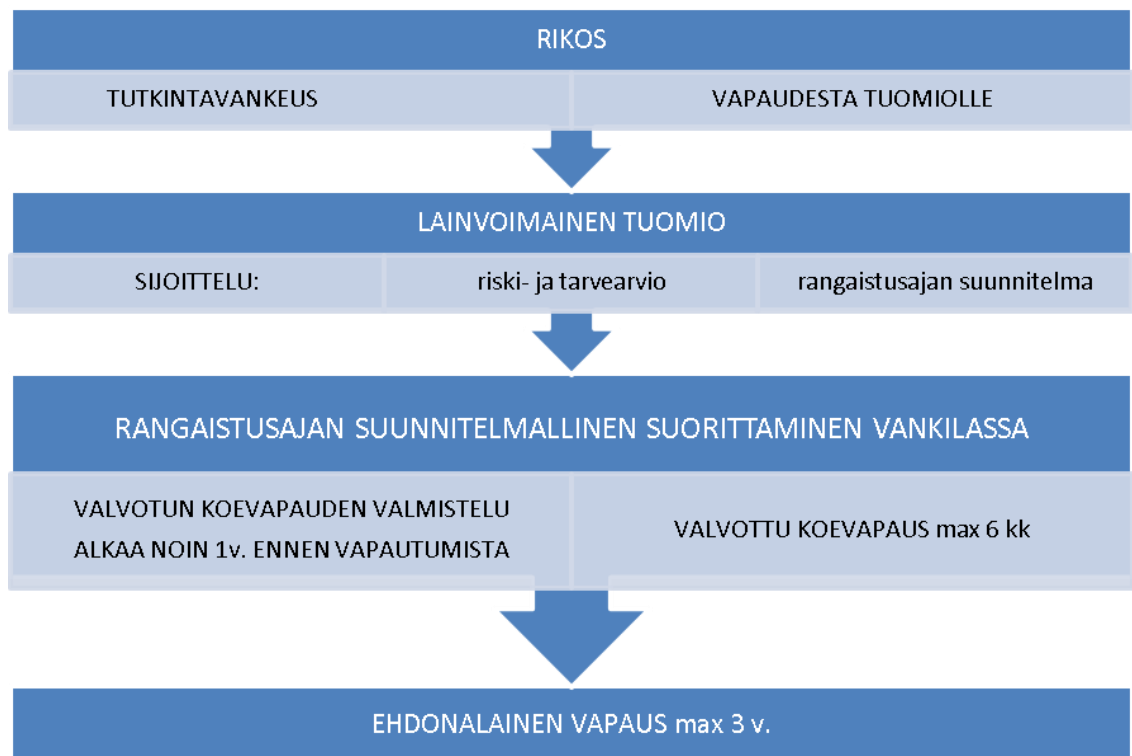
RIKOS

TUTKINTAVANKEUS

VAPAUDESTA TUOMIOLLE

LAINVOIMAINEN TUOMIO

SIJOITTELU:

riski- ja tarvearvio

rangaistusajan suunnitelma

RANGAISTUSAJAN SUUNNITELMALLINEN SUORITTAMINEN VANKILASSA

VALVOTUN KOEVAPAUDEN VALMISTELU ALKAA NOIN 1v. ENNEN VAPAUTUMISTA

VALVOTTU KOEVAPAUS max 6 kk

EHDONALAINEN VAPAUS max 3 v.